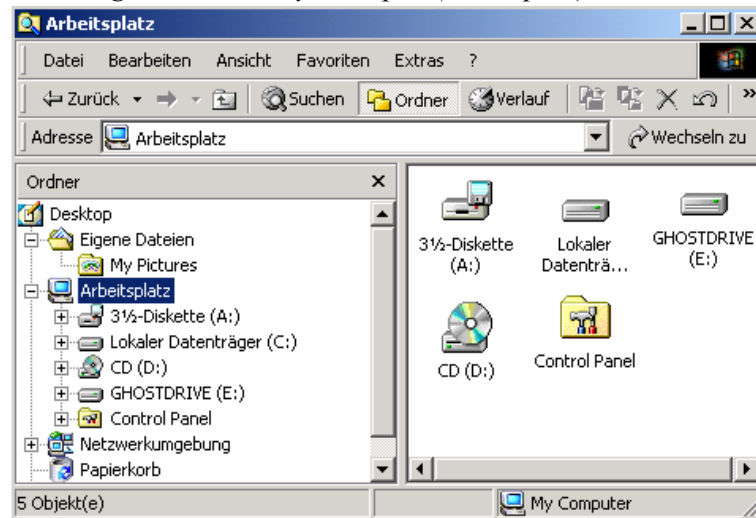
Arbeitsplatz

Datei Bearbeiten Ansicht Favoriten Extras ?

Zurück Suchen Ordner Verlauf

Adresse Arbeitsplatz Wechseln zu

Ordner

Desktop
Eigene Dateien
My Pictures
Arbeitsplatz
3½-Diskette (A:)
Lokaler Datenträger (C:)
CD (D:)
GHOSTDRIVE (E:)
Control Panel
Netzwerkumgebung
Papierkorb

3½-Diskette (A:)
Lokaler Datenträ...
GHOSTDRIVE (E:)
CD (D:)
Control Panel

5 Objekt(e)
My Computer